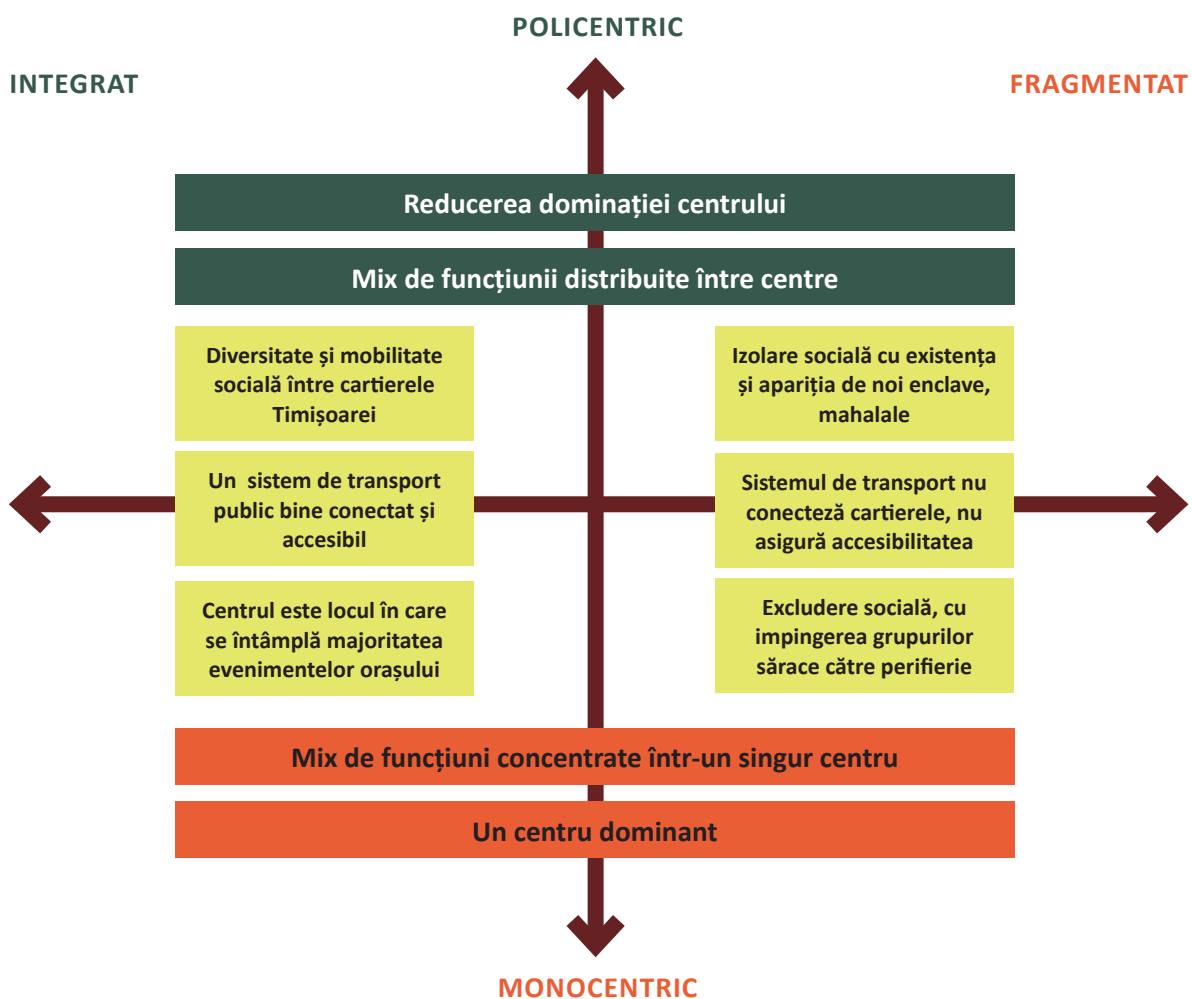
POLICENTRIC

INTEGRAT

FRAGMENTAT

Reducerea dominației centrului

Mix de funcțiunii distribuite între centre

Diversitate și mobilitate socială între cartierele Timișoarei

Un sistem de transport public bine conectat și accesibil

Centrul este locul în care se întâmplă majoritatea evenimentelor orașului

Izolare socială cu existența și apariția de noi enclave, mahalale

Sistemul de transport nu conecteză cartierele, nu asigură accesibilitatea

Excludere socială, cu impingerea grupurilor sărace către periferie

Mix de funcțiuni concentrate într-un singur centru

Un centru dominant

MONOCENTRIC